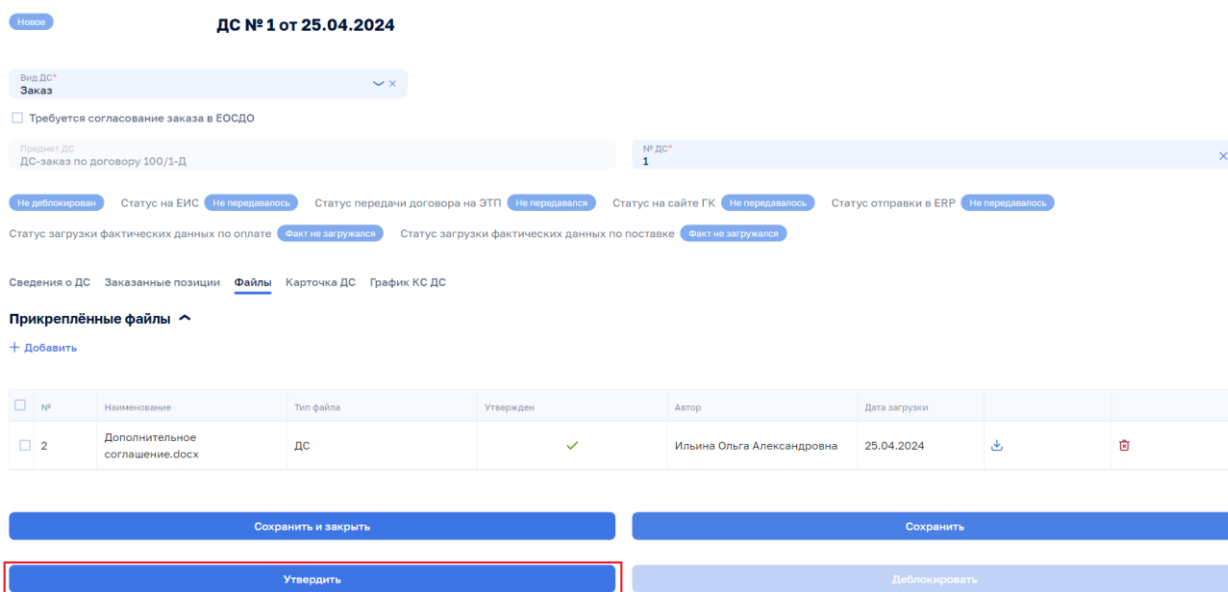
Новое

ДС № 1 от 25.04.2024

Вид ДС*
Заказ

Требуется согласование заказа в ЕОСДО

Предмет ДС
ДС-заказ по договору 100/1-Д

№ ДС*
1

Не деблокирован Статус на ЕИС Не передавалось Статус передачи договора на ЭТП Не передавался Статус на сайте ГК Не передавалось Статус отправки в ERP Не передавалось

Статус загрузки фактических данных по оплате Факт не загружался Статус загрузки фактических данных по поставке Факт не загружался

Сведения о ДС Заказанные позиции Файлы Карточка ДС График КС ДС

Прикреплённые файлы

+ Добавить

| № | Наименование | Тип файла | Утвержден | Автор | Дата загрузки | | |
|---|---|---|---|---|---|---|---|
| 2 | Дополнительное соглашение.docx | ДС | ✓ | Ильина Ольга Александровна | 25.04.2024 | | |

Сохранить и закрыть

Сохранить

Утвердить

Деблокировать